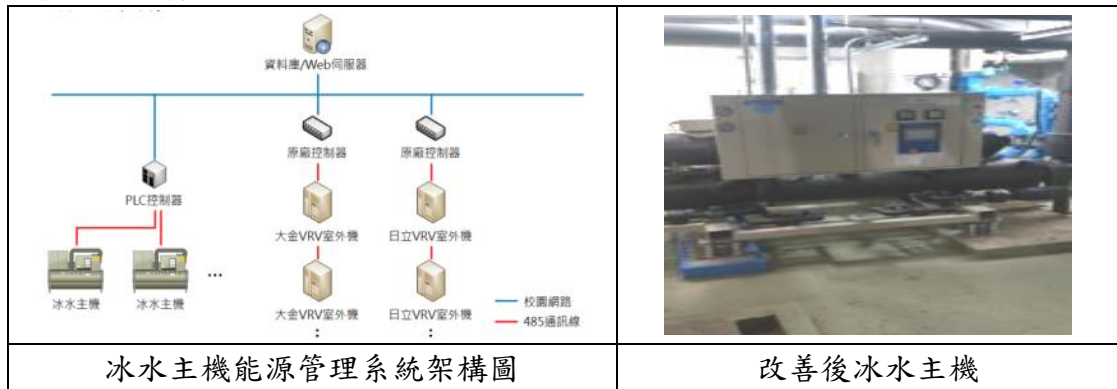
資料庫/Web伺服器

PLC控制器

原廠控制器

原廠控制器

大金VRV室外機

日立VRV室外機

大金VRV室外機

日立VRV室外機

冰水主機

冰水主機

...

校園網路

485通訊線

| 冰水主機能源管理系統架構圖 | 改善後冰水主機 |
|---|---|